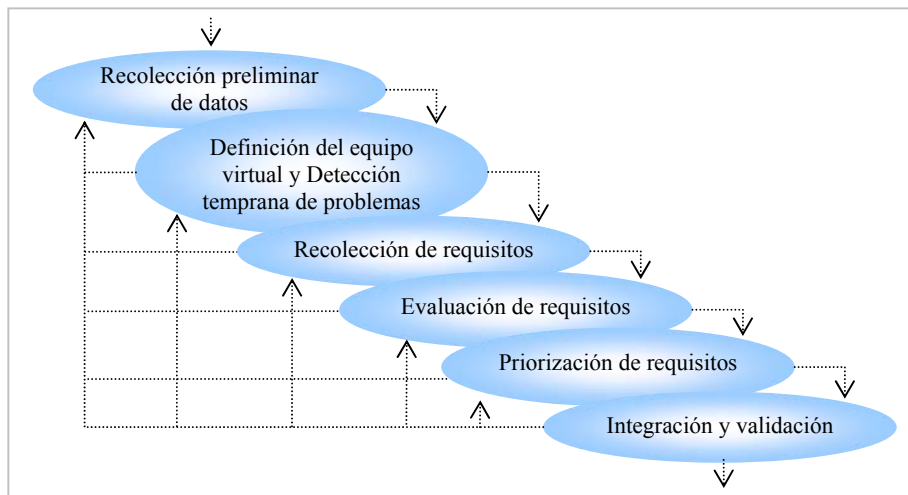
Recolección preliminar de datos

Definición del equipo virtual y Detección temprana de problemas

Recolección de requisitos

Evaluación de requisitos

Priorización de requisitos

Integración y validación